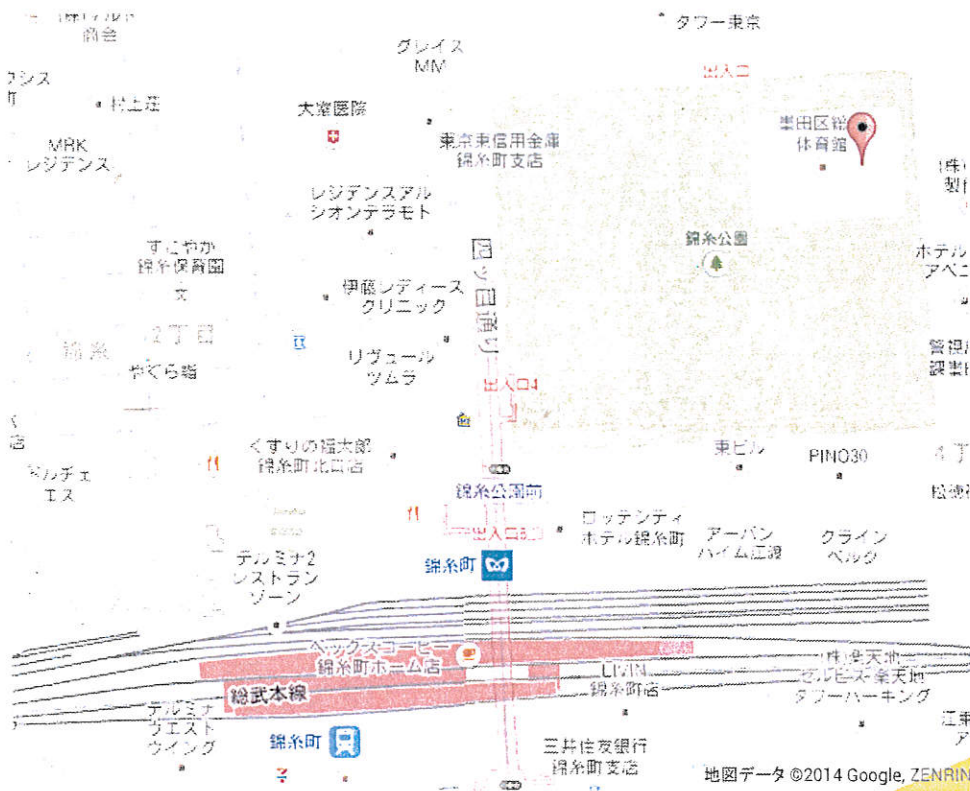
商会

タワー東京

グレイス MM

出入口

シス

村上荘

大溶医院

東京東信用金庫 錦糸町支店

墨田区総 体育館

MRK レジデンス

(株) 製

レジデンスアル シオンテラモト

錦糸公園

すこやか 錦糸保育園

ホテル アベ

伊藤レディース クリニック

四ツ目通り

2丁目

錦糸

さくら路

リヴュール ツムラ

出入口4

管理 課

くすりの福太郎 錦糸町北口店

東ビル

PINO30

4丁

ルチェ エス

錦糸公園前

出入口3

ロッテシティ ホテル錦糸町

アーバン ハイム江渡

クライン ベルク

テルミナ2 レストラン ゾーン

錦糸町

ベックスコーヒー 錦糸町ホーム店

LIVIN 錦糸町店

(株)楽天地 セルビス・楽天地 タワーパーキング

総武本線

テルミナ ウエスト ウイング

錦糸町

三井住友銀行 錦糸町支店

地図データ ©2014 Google, ZENRIN